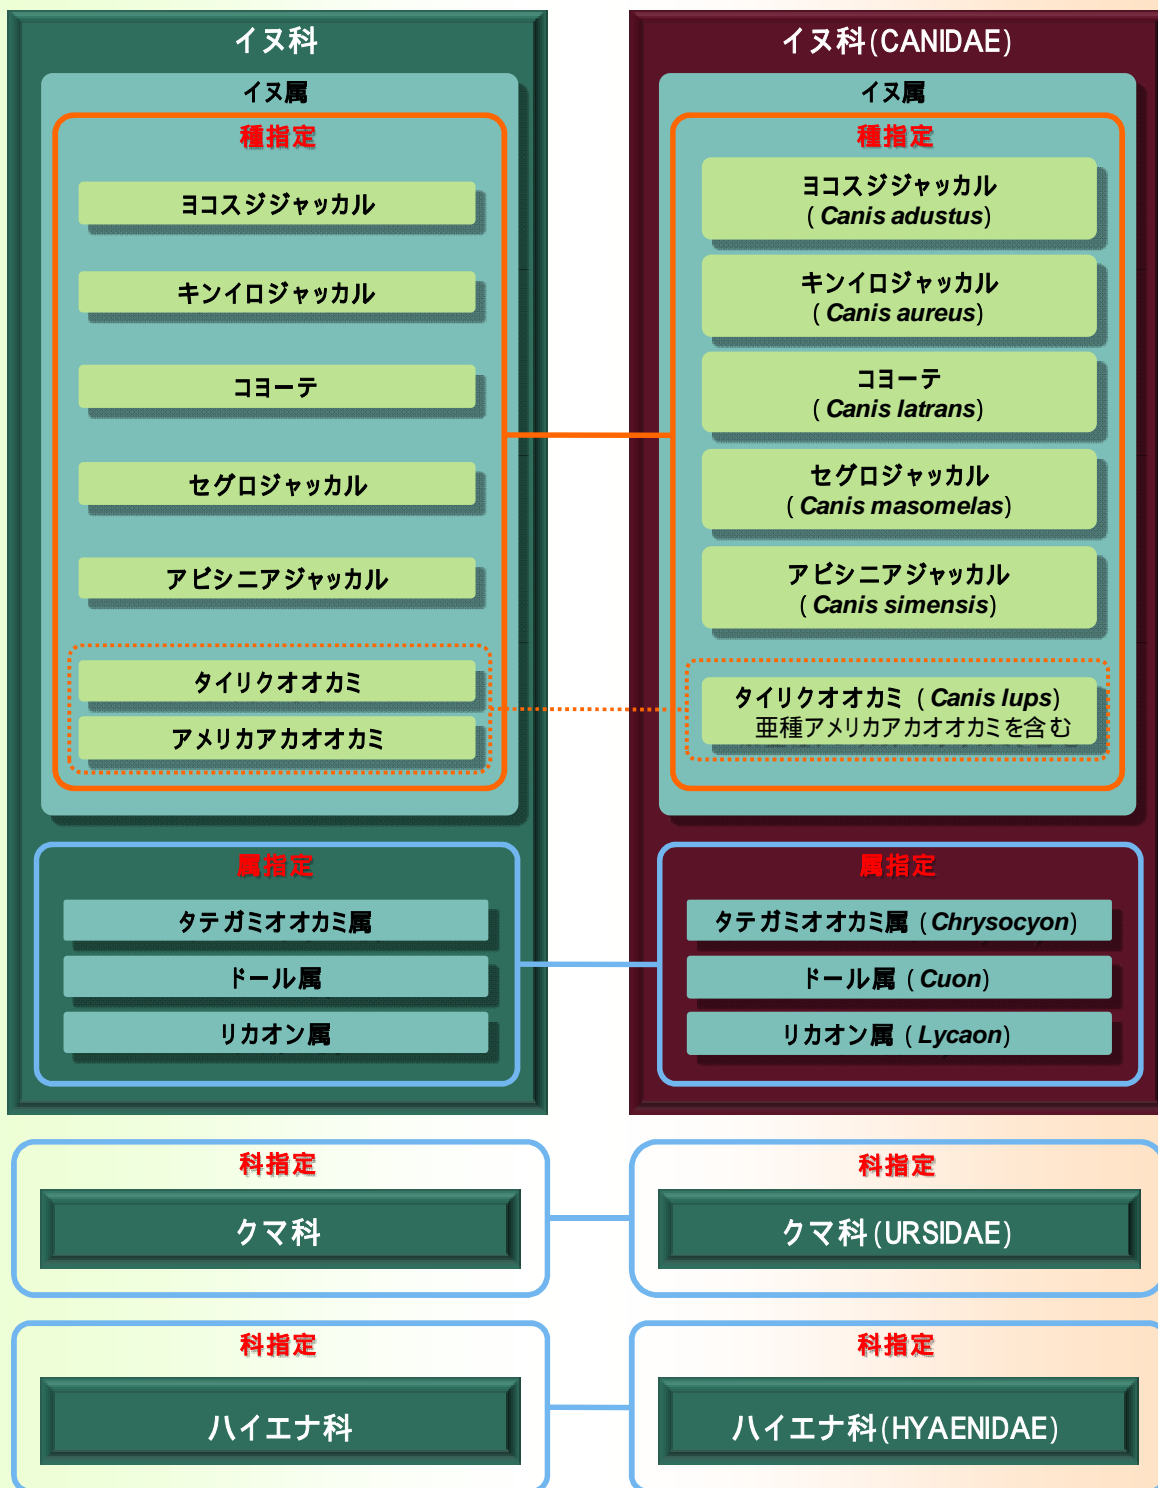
イヌ科

イヌ属

種指定

ヨコスジジャッカル

キンイロジャッカル

コヨーテ

セグロジャッカル

アビシニアジャッカル

タイリクオオカミ

アメリカアカオオカミ

属指定

タテガミオオカミ属

ドール属

リカオン属

イヌ科(CANIDAE)

イヌ属

種指定

ヨコスジジャッカル (*Canis adustus*)

キンイロジャッカル (*Canis aureus*)

コヨーテ (*Canis latrans*)

セグロジャッカル (*Canis masomelas*)

アビシニアジャッカル (*Canis simensis*)

タイリクオオカミ (*Canis lups*)
亜種アメリカアカオオカミを含む

属指定

タテガミオオカミ属 (*Chrysocyon*)

ドール属 (*Cuon*)

リカオン属 (*Lycaon*)

科指定

クマ科

科指定

クマ科(URSIDAE)

科指定

ハイエナ科

科指定

ハイエナ科(HYAENIDAE)